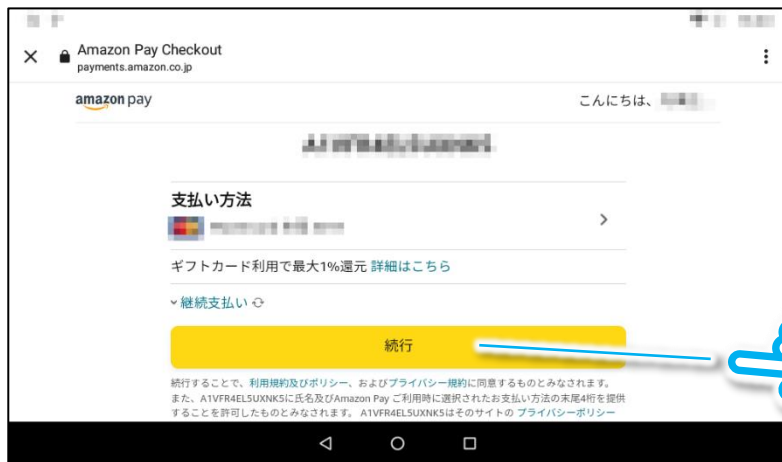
Amazon Pay Checkout
payments.amazon.co.jp

amazon pay

こんにちは、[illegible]

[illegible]

支払い方法

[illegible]

ギフトカード利用で最大1%還元 詳細はこちら

継続支払い

続行

続行することで、利用規約及びポリシー、およびプライバシー規約に同意するものとみなされます。また、A1VFR4EL5UXNK5に氏名及びAmazon Pay ご利用時に選択されたお支払い方法の末尾4桁を提供することを許可したものとみなされます。 A1VFR4EL5UXNK5はそのサイトの プライバシーポリシー